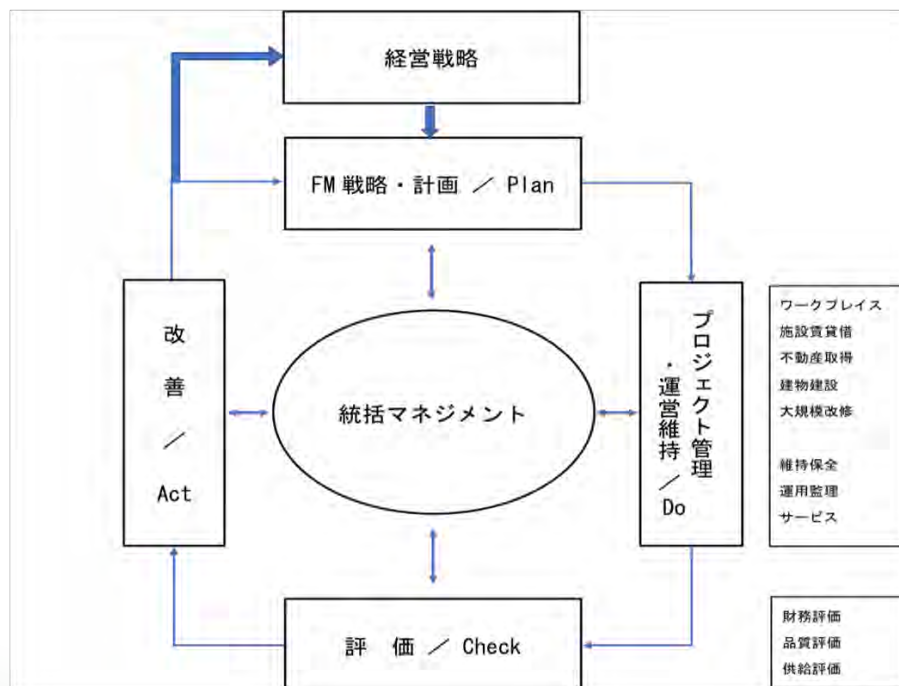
経営戦略

FM 戦略・計画 ／ Plan

改
善
／
Act

統括マネジメント

プロジェクト管理・運営維持／Do

ワークプレイス
施設賃貸借
不動産取得
建物建設
大規模改修

維持保全
運用監理
サービス

評 価 ／ Check

財務評価
品質評価
供給評価